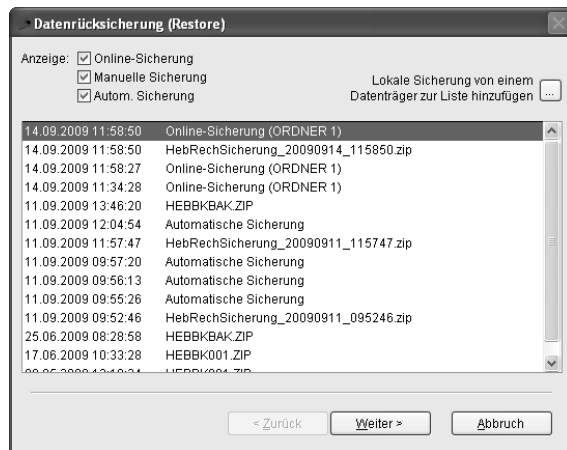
Datenrücksicherung (Restore)

Anzeige: Online-Sicherung
Manuelle Sicherung
Autom. Sicherung

Lokale Sicherung von einem Datenträger zur Liste hinzufügen ...

| | |
|---|---|
| 14.09.2009 11:58:50 | Online-Sicherung (ORDNER 1) |
| 14.09.2009 11:58:50 | HebRechSicherung_20090914_115850.zip |
| 14.09.2009 11:58:27 | Online-Sicherung (ORDNER 1) |
| 14.09.2009 11:34:28 | Online-Sicherung (ORDNER 1) |
| 11.09.2009 13:46:20 | HEBBKBAK.ZIP |
| 11.09.2009 12:04:54 | Automatische Sicherung |
| 11.09.2009 11:57:47 | HebRechSicherung_20090911_115747.zip |
| 11.09.2009 09:57:20 | Automatische Sicherung |
| 11.09.2009 09:56:13 | Automatische Sicherung |
| 11.09.2009 09:55:26 | Automatische Sicherung |
| 11.09.2009 09:52:46 | HebRechSicherung_20090911_095246.zip |
| 25.06.2009 08:28:58 | HEBBKBAK.ZIP |
| 17.06.2009 10:33:28 | HEBBK001.ZIP |
| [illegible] | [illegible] |

< Zurück Weiter > Abbruch